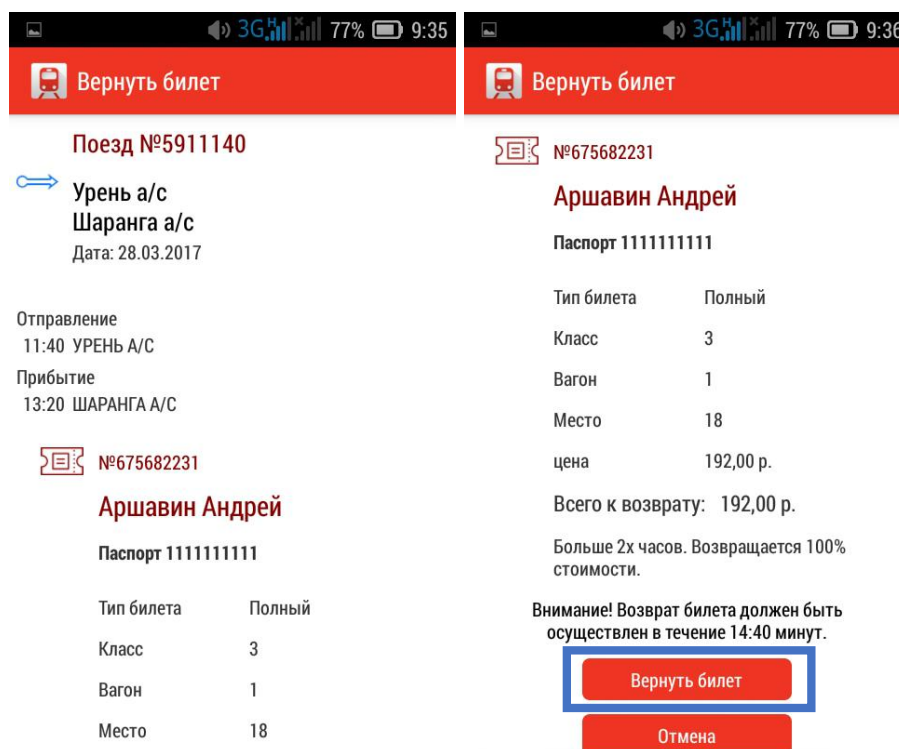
3G 77% 9:35

Вернуть билет

Поезд №5911140

Урень а/с
Шаранга а/с
Дата: 28.03.2017

Отправление
11:40 УРЕНЬ А/С
Прибытие
13:20 ШАРАНГА А/С

№675682231

Аршавин Андрей

Паспорт 1111111111

| Тип билета | Полный |
|---|---|
| Класс | 3 |
| Вагон | 1 |
| Место | 18 |

3G 77% 9:36

Вернуть билет

№675682231

Аршавин Андрей

Паспорт 1111111111

| Тип билета | Полный |
|---|---|
| Класс | 3 |
| Вагон | 1 |
| Место | 18 |
| цена | 192,00 р. |

Всего к возврату: 192,00 р.

Больше 2х часов. Возвращается 100% стоимости.

Внимание! Возврат билета должен быть осуществлен в течение 14:40 минут.

Вернуть билет

Отмена